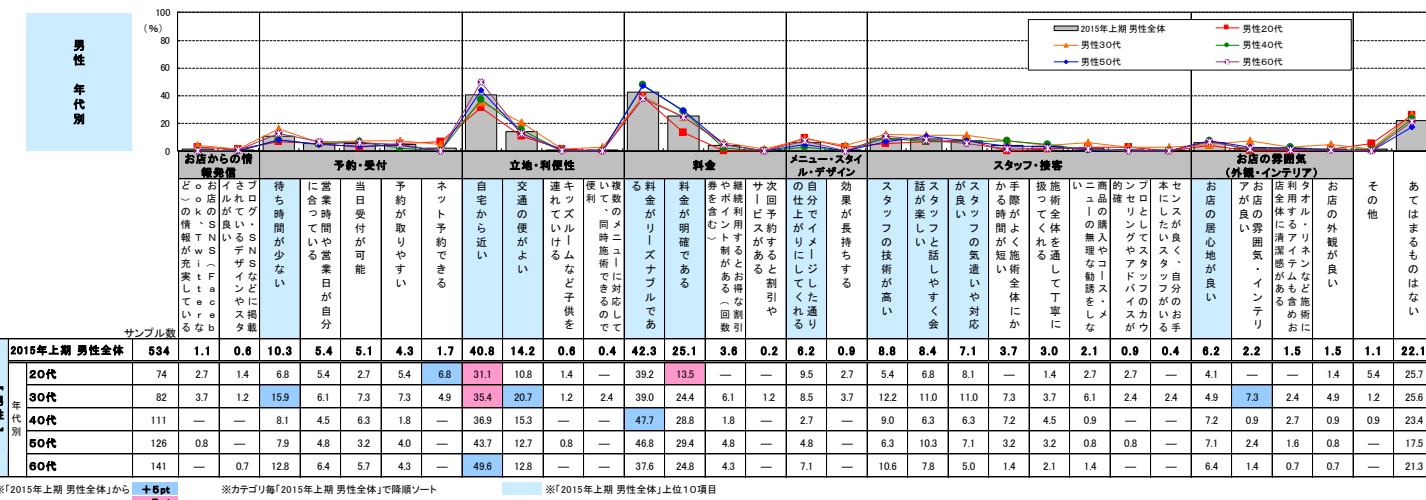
男性 年代別

100
(%)
80
60
40
20
0

2015年上期 男性全体
男性20代
男性30代
男性40代
男性50代
男性60代

お店からの情報発信
予約・受付
立地・利便性
料金
メニュー・スタイル・デザイン
スタッフ・接客
お店の雰囲気(外観・インテリア)

お店のSNS(Facebook、Twitterなど)の情報が充実している
ブログ・SNSなどに掲載されているデザインやスタイルが良い
待ち時間が少ない
営業時間や営業日が自分に合っている
当日受付が可能
予約が取りやすい
ネット予約できる
自宅から近い
交通の便がよい
キッズルームなど子供を連れていける
複数のメニューに対応して、同時施術できるので便利
料金がリーズナブルである
料金が明確である
継続利用するとお得な割引やポイント制がある(回数券を含む)
次回予約すると割引やサービスがある
自分でイメージした通りの仕上がりにしてくれる
効果が長持ちする
スタッフの技術が高い
スタッフと話しやすく会話が楽しい
スタッフの気遣いや対応が良い
手際がよく施術全体にかかる時間が短い
施術全体を通して丁寧に扱ってくれる
商品の購入やコース・メニューの無理な勧誘をしない
プロとしてスタッフのカウンセリングやアドバイスが的確
センスが良く、自分のお手本にしたいスタッフがいる
お店の居心地が良い
お店の雰囲気・インテリアが良い
タオル・リネンなど施術に利用するアイテムも含めお店全体に清潔感がある
お店の外観が良い
その他
あてはまるものはない

サンプル数

| | サンプル数 | | | | | | | | | | | | | | | | | | | | | | | | | | | | | | | |
|---|---|---|---|---|---|---|---|---|---|---|---|---|---|---|---|---|---|---|---|---|---|---|---|---|---|---|---|---|---|---|---|---|
| 2015年上期 男性全体 | 534 | 1.1 | 0.6 | 10.3 | 5.4 | 5.1 | 4.3 | 1.7 | 40.8 | 14.2 | 0.6 | 0.4 | 42.3 | 25.1 | 3.6 | 0.2 | 6.2 | 0.9 | 8.8 | 8.4 | 7.1 | 3.7 | 3.0 | 2.1 | 0.9 | 0.4 | 6.2 | 2.2 | 1.5 | 1.5 | 1.1 | 22.1 |
| 20代 | 74 | 2.7 | 1.4 | 6.8 | 5.4 | 2.7 | 5.4 | 6.8 | 31.1 | 10.8 | 1.4 | — | 39.2 | 13.5 | — | — | 9.5 | 2.7 | 5.4 | 6.8 | 8.1 | — | 1.4 | 2.7 | 2.7 | — | 4.1 | — | — | 1.4 | 5.4 | 25.7 |
| 30代 | 82 | 3.7 | 1.2 | 15.9 | 6.1 | 7.3 | 7.3 | 4.9 | 35.4 | 20.7 | 1.2 | 2.4 | 39.0 | 24.4 | 6.1 | 1.2 | 8.5 | 3.7 | 12.2 | 11.0 | 11.0 | 7.3 | 3.7 | 6.1 | 2.4 | 2.4 | 4.9 | 7.3 | 2.4 | 4.9 | 1.2 | 25.6 |
| 40代 | 111 | — | — | 8.1 | 4.5 | 6.3 | 1.8 | — | 36.9 | 15.3 | — | — | 47.7 | 28.8 | 1.8 | — | 2.7 | — | 9.0 | 6.3 | 6.3 | 7.2 | 4.5 | 0.9 | — | — | 7.2 | 0.9 | 2.7 | 0.9 | 0.9 | 23.4 |
| 50代 | 126 | 0.8 | — | 7.9 | 4.8 | 3.2 | 4.0 | — | 43.7 | 12.7 | 0.8 | — | 46.8 | 29.4 | 4.8 | — | 4.8 | — | 6.3 | 10.3 | 7.1 | 3.2 | 3.2 | 0.8 | 0.8 | — | 7.1 | 2.4 | 1.6 | 0.8 | — | 17.5 |
| 60代 | 141 | — | 0.7 | 12.8 | 6.4 | 5.7 | 4.3 | — | 49.6 | 12.8 | — | — | 37.6 | 24.8 | 4.3 | — | 7.1 | — | 10.6 | 7.8 | 5.0 | 1.4 | 2.1 | 1.4 | — | — | 6.4 | 1.4 | 0.7 | 0.7 | — | 21.3 |

年代別

※「2015年上期 男性全体」から +5pt
※カテゴリ毎「2015年上期 男性全体」で降順ソート
※「2015年上期 男性全体」上位10項目